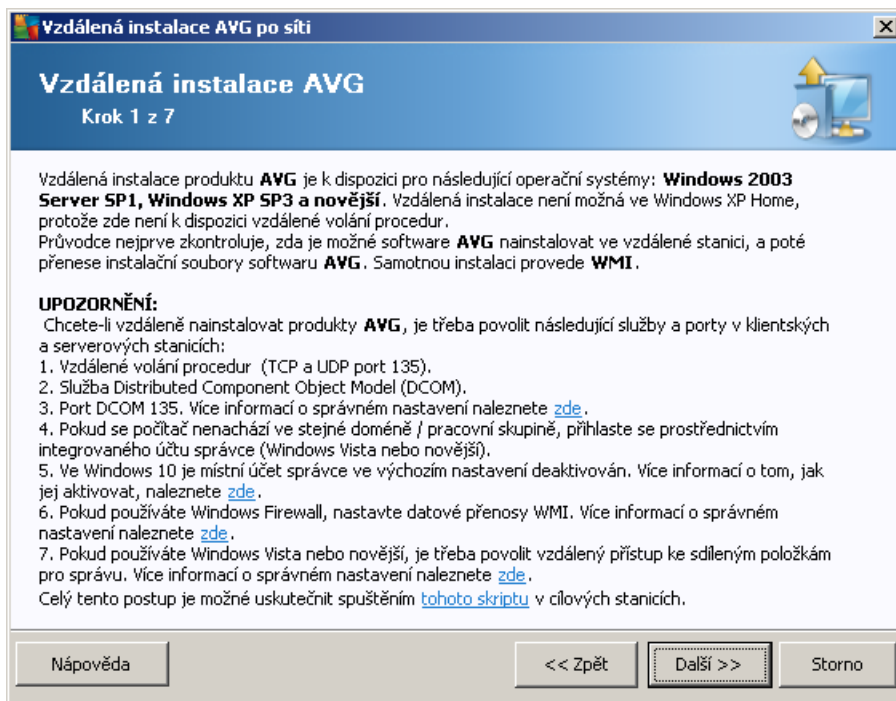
Vzdálená instalace AVG po síti

Vzdálená instalace AVG
Krok 1 z 7

Vzdálená instalace produktu **AVG** je k dispozici pro následující operační systémy: **Windows 2003 Server SP1, Windows XP SP3 a novější**. Vzdálená instalace není možná ve Windows XP Home, protože zde není k dispozici vzdálené volání procedur.
Průvodce nejprve zkontroluje, zda je možné software **AVG** nainstalovat ve vzdálené stanici, a poté přenese instalační soubory softwaru **AVG**. Samotnou instalaci provede **WMI**.

**UPOZORNĚNÍ:**
Chcete-li vzdáleně nainstalovat produkty **AVG**, je třeba povolit následující služby a porty v klientských a serverových stanicích:
1. Vzdálené volání procedur (TCP a UDP port 135).
2. Služba Distributed Component Object Model (DCOM).
3. Port DCOM 135. Více informací o správném nastavení naleznete zde.
4. Pokud se počítač nenachází ve stejné doméně / pracovní skupině, přihlaste se prostřednictvím integrovaného účtu správce (Windows Vista nebo novější).
5. Ve Windows 10 je místní účet správce ve výchozím nastavení deaktivován. Více informací o tom, jak jej aktivovat, naleznete zde.
6. Pokud používáte Windows Firewall, nastavte datové přenosy WMI. Více informací o správném nastavení naleznete zde.
7. Pokud používáte Windows Vista nebo novější, je třeba povolit vzdálený přístup ke sdíleným položkám pro správu. Více informací o správném nastavení naleznete zde.
Celý tento postup je možné uskutečnit spuštěním tohoto skriptu v cílových stanicích.

Nápověda
<< Zpět
Další >>
Storno